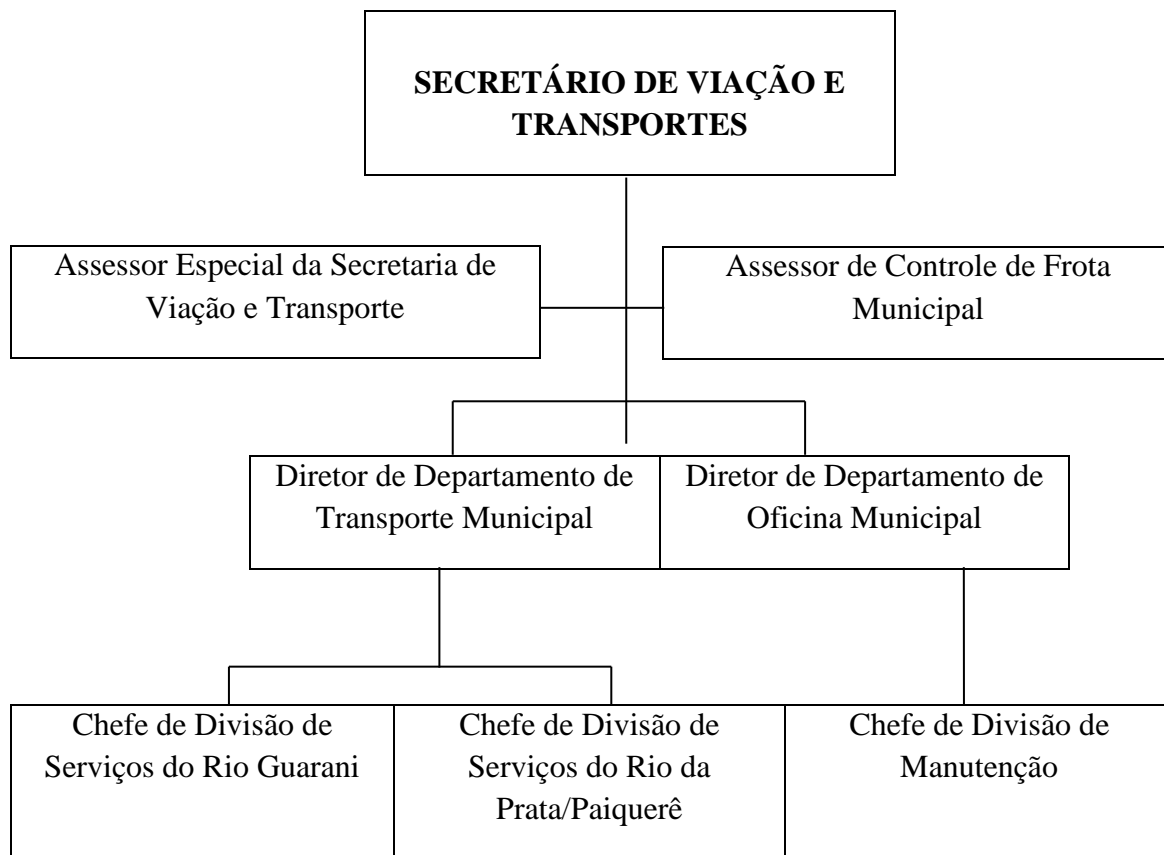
SECRETÁRIO DE VIAÇÃO E TRANSPORTES

Assessor Especial da Secretaria de Viação e Transporte

Assessor de Controle de Frota Municipal

Diretor de Departamento de Transporte Municipal

Diretor de Departamento de Oficina Municipal

Chefe de Divisão de Serviços do Rio Guarani

Chefe de Divisão de Serviços do Rio da Prata/Paiquerê

Chefe de Divisão de Manutenção